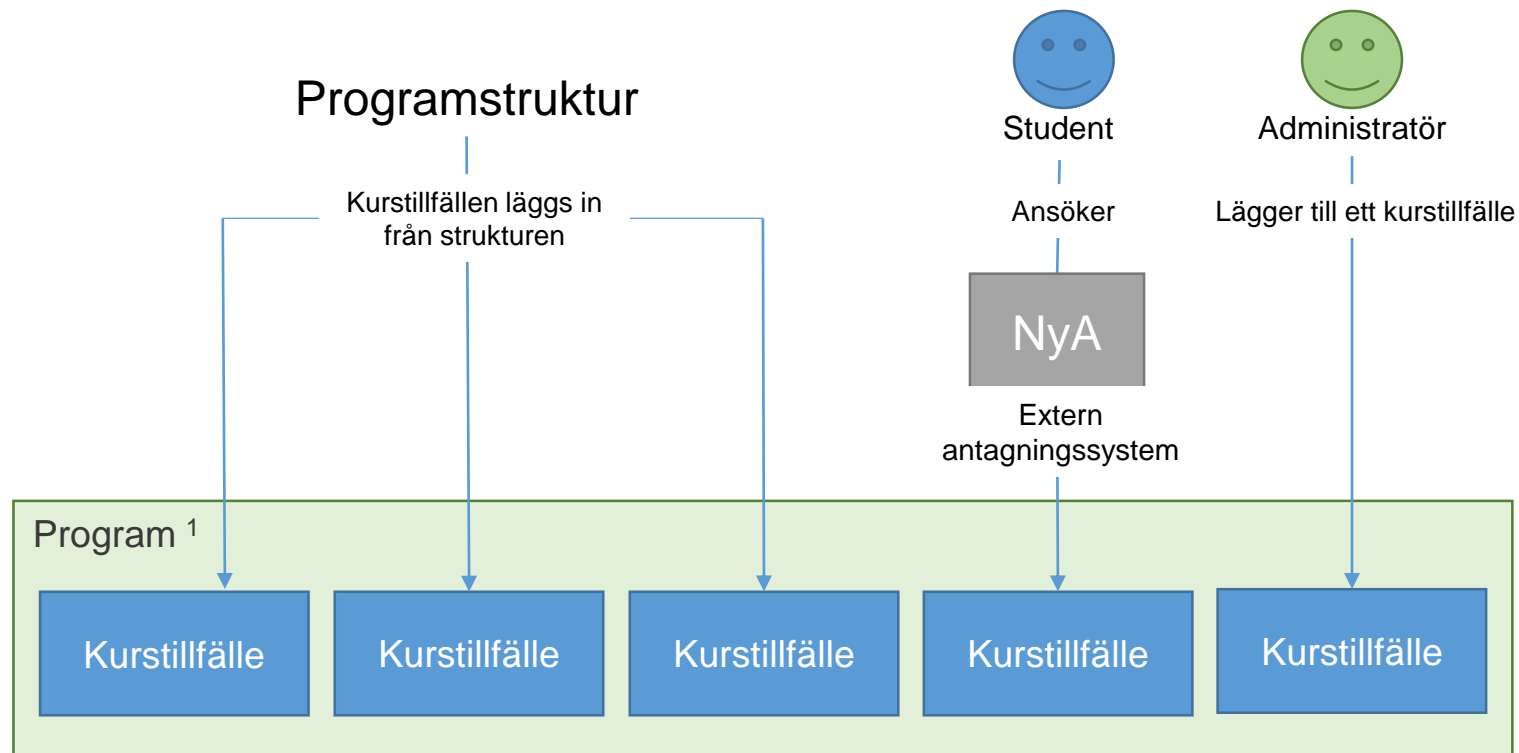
Programstruktur

Kurstillfällen läggs in från strukturen

Student

Ansöker

NyA

Extern antagningssystem

Administratör

Lägger till ett kurstillfälle

Program $^1$

Kurstillfälle

Kurstillfälle

Kurstillfälle

Kurstillfälle

Kurstillfälle